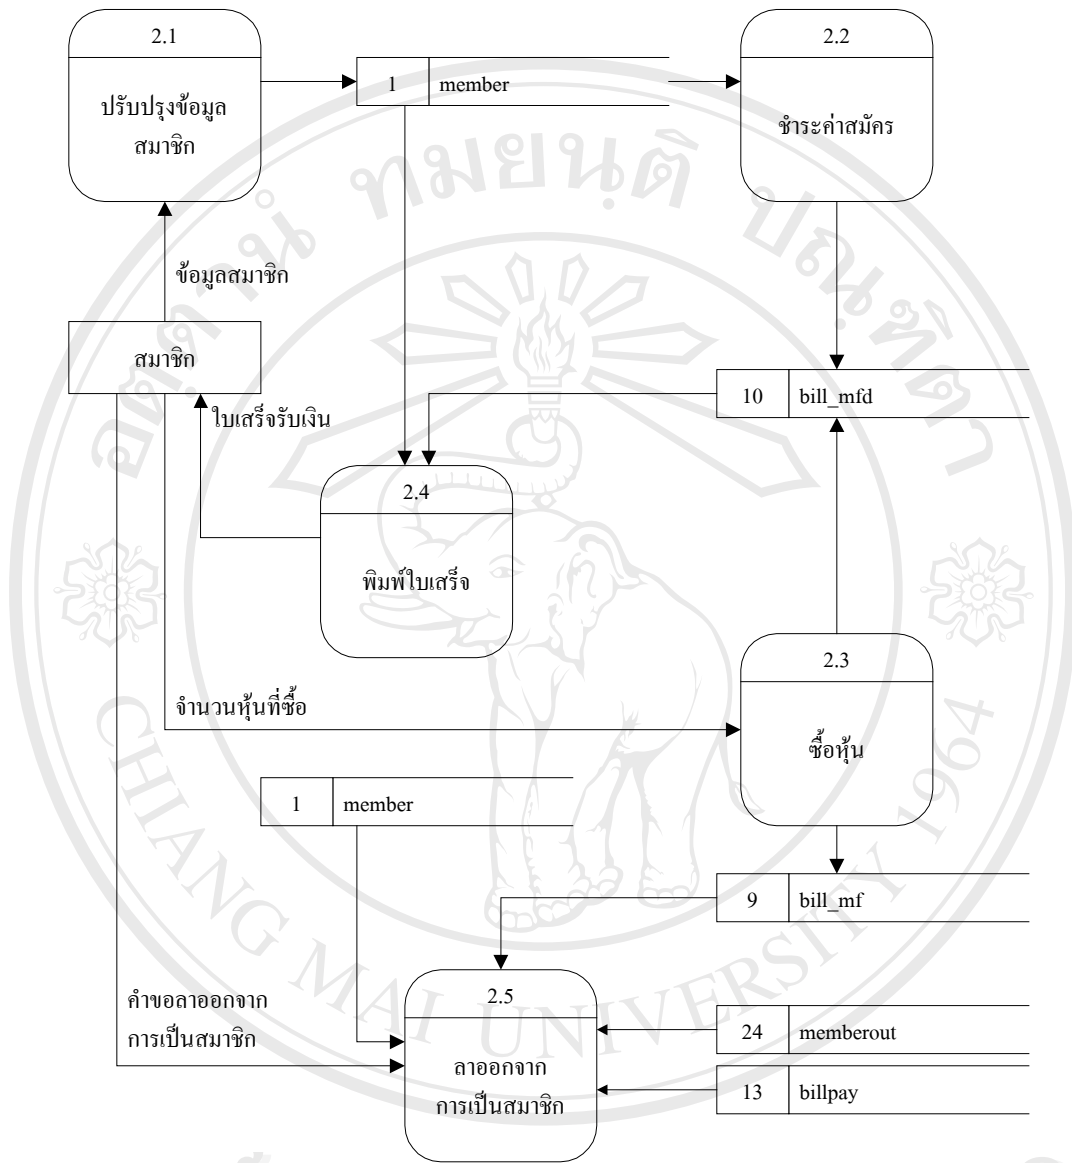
2.1
ปรับปรุงข้อมูลสมาชิก

1 | member

2.2
ชำระค่าสมัคร

ข้อมูลสมาชิก

สมาชิก

10 | bill_mfd

ใบเสร็จรับเงิน

2.4
พิมพ์ใบเสร็จ

2.3
ซื้อหุ้น

จำนวนหุ้นที่ซื้อ

1 | member

9 | bill_mf

คำขอลาออกจากการเป็นสมาชิก

2.5
ลาออกจากการเป็นสมาชิก

24 | memberout

13 | billpay

CHIANG MAI UNIVERSITY 1964